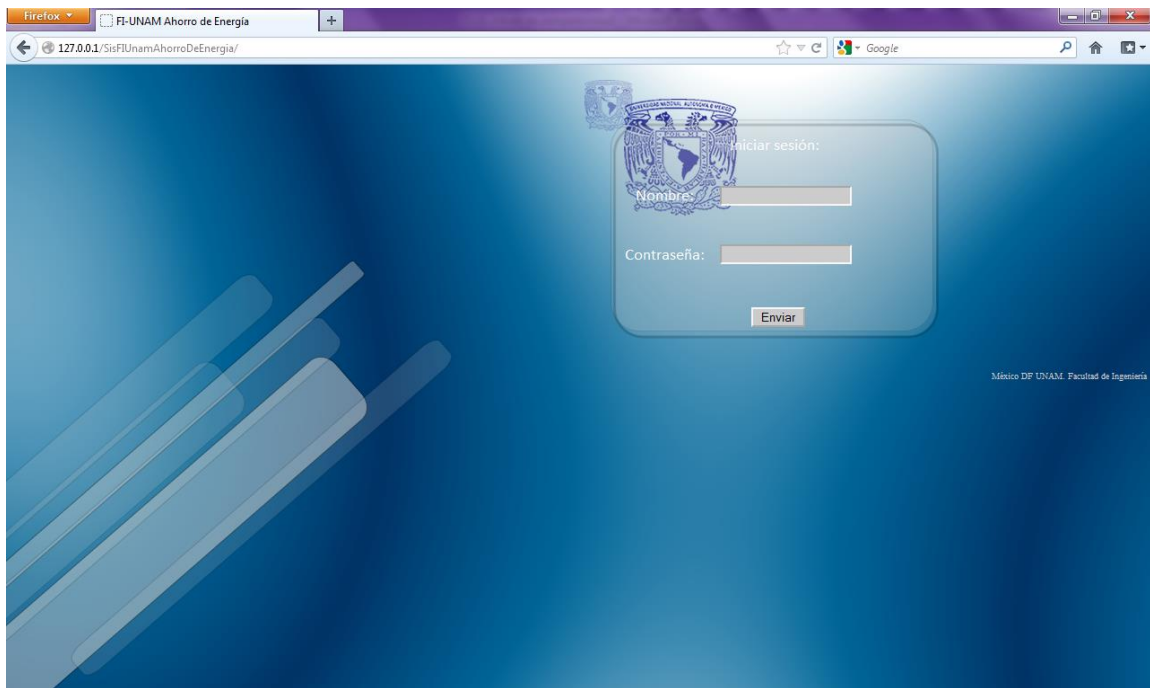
Firefox

FI-UNAM Ahorro de Energía

127.0.0.1/SisFIUnamAhorroDeEnergia/

Google

UNIVERSIDAD NACIONAL AUTONOMA DE MEXICO

Iniciar sesión:

Nombre:

Contraseña:

Enviar

México DF UNAM. Facultad de Ingeniería